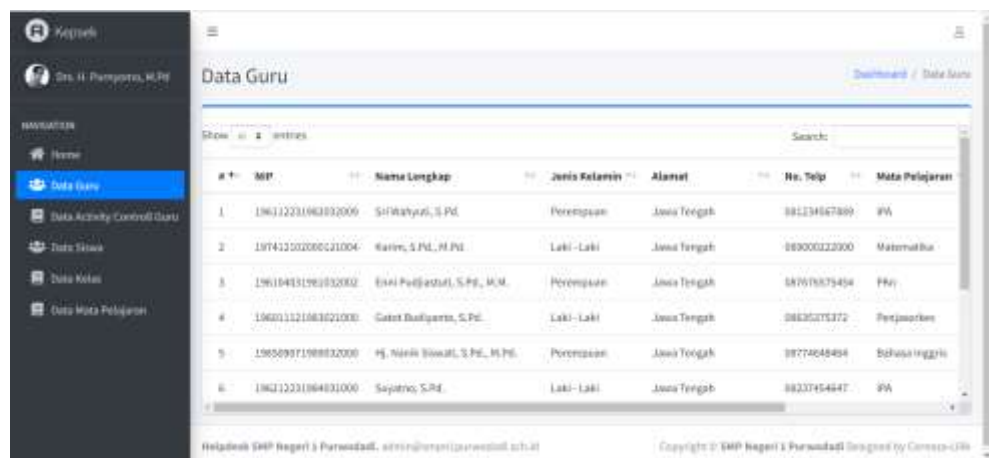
Kepsek

Drs. H. Purnyomo, M.Pd

NAVIGATION

Home

Data Guru

Data Activity Controll Guru

Data Siswa

Data Kelas

Data Mata Pelajaran

≡

Data Guru

Dashboard / Data Guru

Show 10 entries

Search:

| # | NIP | Nama Lengkap | Jenis Kelamin | Alamat | No. Telp | Mata Pelajaran |
|---|---|---|---|---|---|---|
| 1 | 196112231982032009 | Sri Wahyuti, S.Pd. | Perempuan | Jawa Tengah | 081234567889 | IPA |
| 2 | 197412102000121004 | Karim, S.Pd., M.Pd. | Laki - Laki | Jawa Tengah | 089000122000 | Matematika |
| 3 | 196104031982032002 | Enni Pudjiastuti, S.Pd., M.M. | Perempuan | Jawa Tengah | 087676575454 | PKn |
| 4 | 196011121983021006 | Gatot Budiyanto, S.Pd. | Laki - Laki | Jawa Tengah | 08635075372 | Penjasorkes |
| 5 | 196509071988032000 | Hj. Nanik Siswati, S.Pd., M.Pd. | Perempuan | Jawa Tengah | 087746484848 | Bahasa Inggris |
| 6 | 196212231984031000 | Suyatno, S.Pd. | Laki - Laki | Jawa Tengah | 08237454647 | IPA |

Helpdesk SMP Negeri 1 Purwodadi. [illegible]

Copyright © SMP Negeri 1 Purwodadi Designed by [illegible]